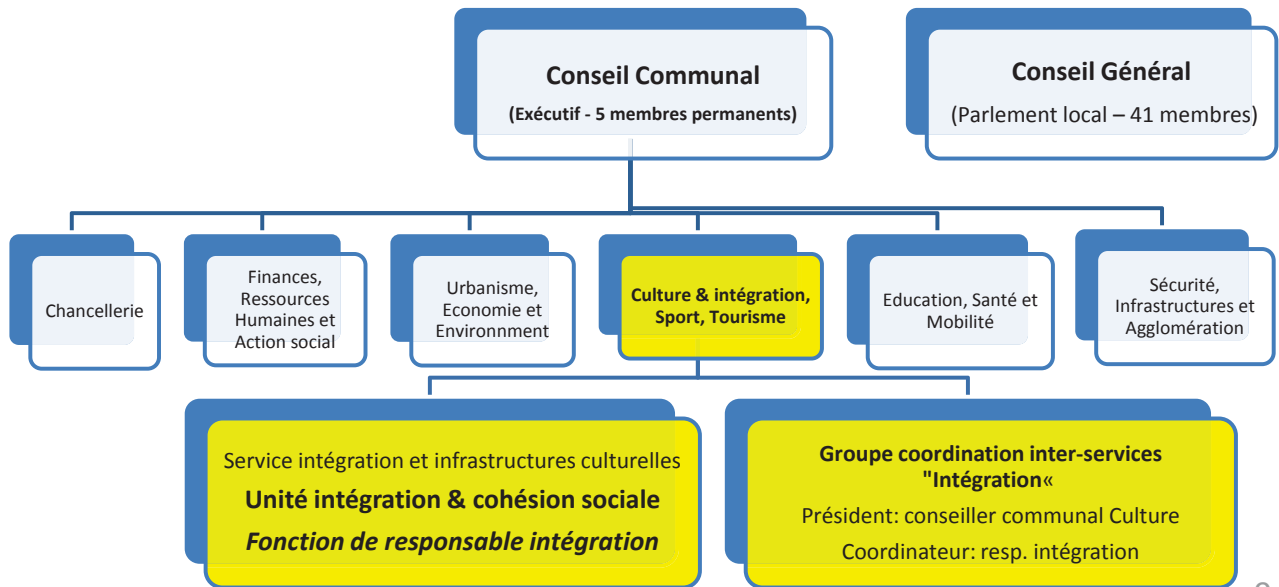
Conseil Communal
(Exécutif - 5 membres permanents)

Conseil Général
(Parlement local – 41 membres)

Chancellerie

Finances, Ressources Humaines et Action social

Urbanisme, Economie et Environnment

Culture & intégration, Sport, Tourisme

Education, Santé et Mobilité

Sécurité, Infrastructures et Agglomération

Service intégration et infrastructures culturelles
Unité intégration & cohésion sociale
Fonction de responsable intégration

Groupe coordination inter-services "Intégration«
Président: conseiller communal Culture
Coordinateur: resp. intégration